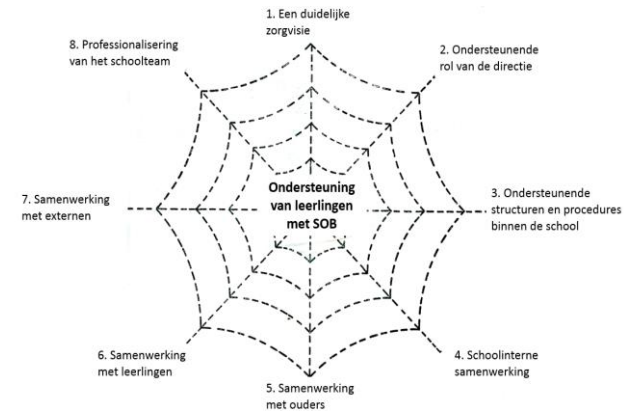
1. Een duidelijke zorgvisie

8. Professionalisering van het schoolteam

2. Ondersteunende rol van de directie

Ondersteuning van leerlingen met SOB

7. Samenwerking met externen

3. Ondersteunende structuren en procedures binnen de school

6. Samenwerking met leerlingen

4. Schoolinterne samenwerking

5. Samenwerking met ouders